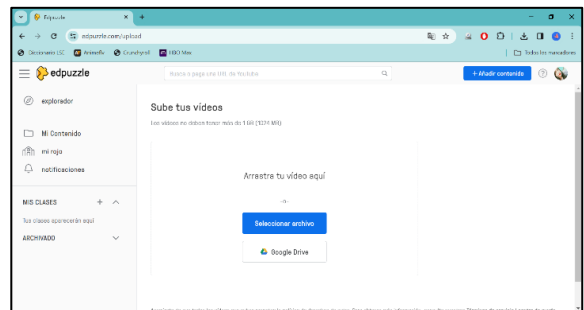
Edpuzzle
edpuzzle.com/upload
Diccionario LSC Animeflv Crunchyroll HBO Max
Todos los marcadores
edpuzzle
Busca o pega una URL de YouTube
+ Añadir contenido
explorador
Mi Contenido
mi roja
notificaciones
MIS CLASES
Tus clases aparecerán aquí
ARCHIVADO
Sube tus videos
Los videos no deben tener más de 1 GB (1024 MB)
Arrastra tu video aquí
o
Seleccionar archivo
Google Drive
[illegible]